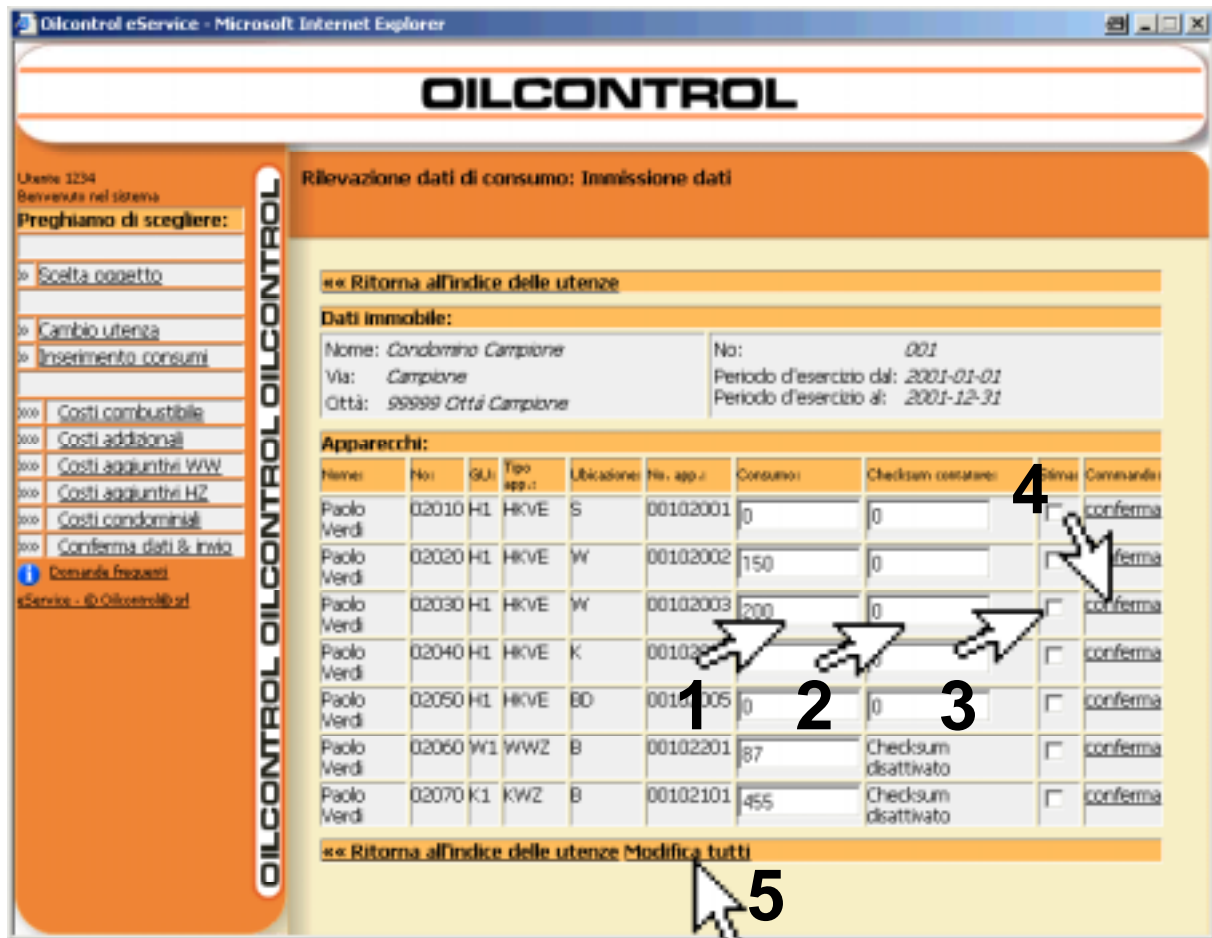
Oilcontrol eService - Microsoft Internet Explorer

OILCONTROL

Utente 1234
Benvenuto nel sistema
Preghiamo di scegliere:
» Scelta oggetto
» Cambio utenza
» Inserimento consumi
»» Costi combustibile
»» Costi addizionali
»» Costi aggiuntivi WW
»» Costi aggiuntivi HZ
»» Costi condominiali
»» Conferma dati & invio
Domande frequenti
eService - © Oilcontrol® srl

OILCONTROL OILCONTROL OILCONTROL

Rilevazione dati di consumo: Immissione dati

«« Ritorna all'indice delle utenze

Dati immobile:

Nome: Condominio Campione
Via: Campione
Città: 99999 Città Campione

No: 001
Periodo d'esercizio dal: 2001-01-01
Periodo d'esercizio al: 2001-12-31

Apparecchi:

| Nome: | No: | GU: | Tipo app.: | Ubicazione: | No. app.: | Consumo: | Checksum contatore: | Stima: | Commando: |
|---|---|---|---|---|---|---|---|---|---|
| Paolo Verdi | 02010 | H1 | HKVE | S | 00102001 | 0 | 0 | | conferma |
| Paolo Verdi | 02020 | H1 | HKVE | W | 00102002 | 150 | 0 | | conferma |
| Paolo Verdi | 02030 | H1 | HKVE | W | 00102003 | 200 | 0 | | conferma |
| Paolo Verdi | 02040 | H1 | HKVE | K | 00102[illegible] | | 0 | | conferma |
| Paolo Verdi | 02050 | H1 | HKVE | BD | 001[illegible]05 | 0 | 0 | | conferma |
| Paolo Verdi | 02060 | W1 | WWZ | B | 00102201 | 87 | Checksum disattivato | | conferma |
| Paolo Verdi | 02070 | K1 | KWZ | B | 00102101 | 455 | Checksum disattivato | | conferma |

1 2 3 4

«« Ritorna all'indice delle utenze Modifica tutti

5